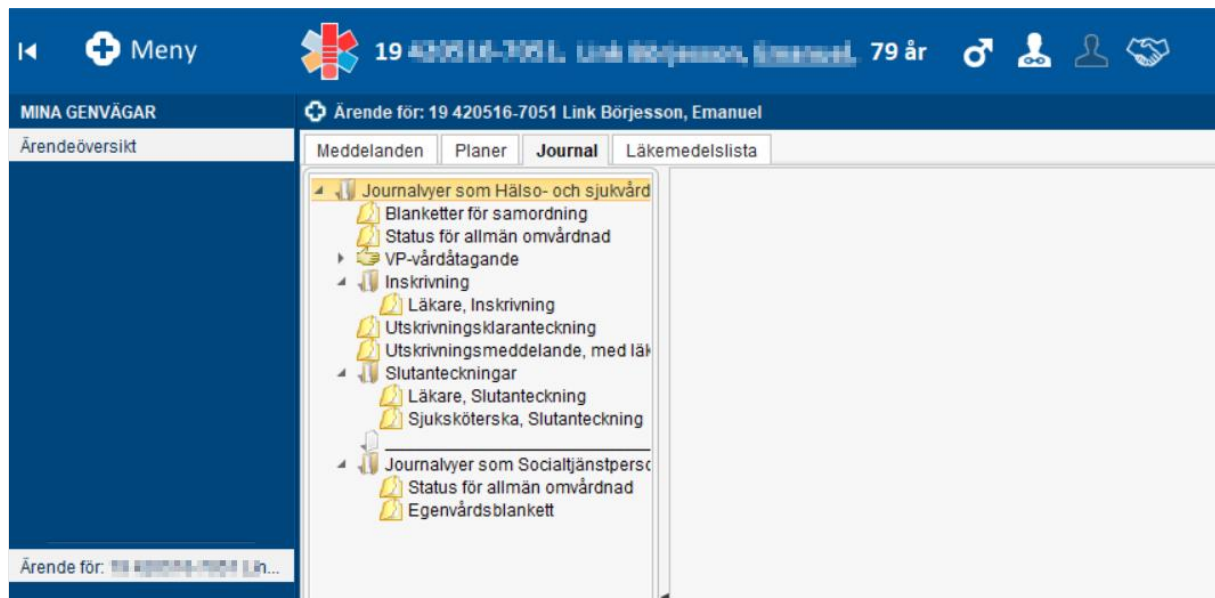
Meny

19 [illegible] 79 år

MINA GENVÄGAR

Ärendeöversikt

Ärende för: 19 420516-7051 Link Börjesson, Emanuel

Meddelanden | Planer | Journal | Läkemedelslista

Journalvyer som Hälso- och sjukvård
Blanketter för samordning
Status för allmän omvårdnad
VP-vårdåtagande
Inskrivning
Läkare, Inskrivning
Utskrivningsklaranteckning
Utskrivningsmeddelande, med läk
Slutanteckningar
Läkare, Slutanteckning
Sjuksköterska, Slutanteckning
Journalvyer som Socialtjänstpers
Status för allmän omvårdnad
Egenvårdsblankett

Ärende för: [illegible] Lin...